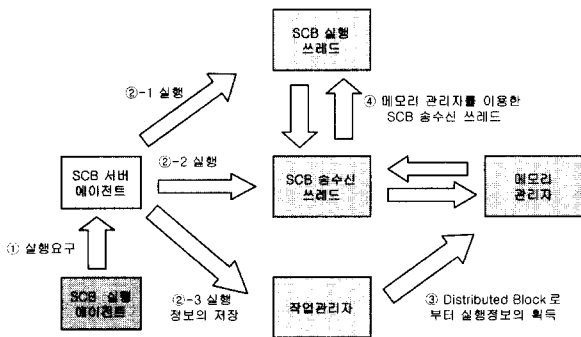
SCB 실행 쓰레드

②-1 실행

④ 메모리 관리자를 이용한 SCB 송수신 쓰레드

SCB 서버 에이전트

②-2 실행

SCB 송수신 쓰레드

메모리 관리자

① 실행요구

SCB 실행 에이전트

②-3 실행 정보의 저장

작업관리자

③ Distributed Block 로 부터 실행정보의 획득